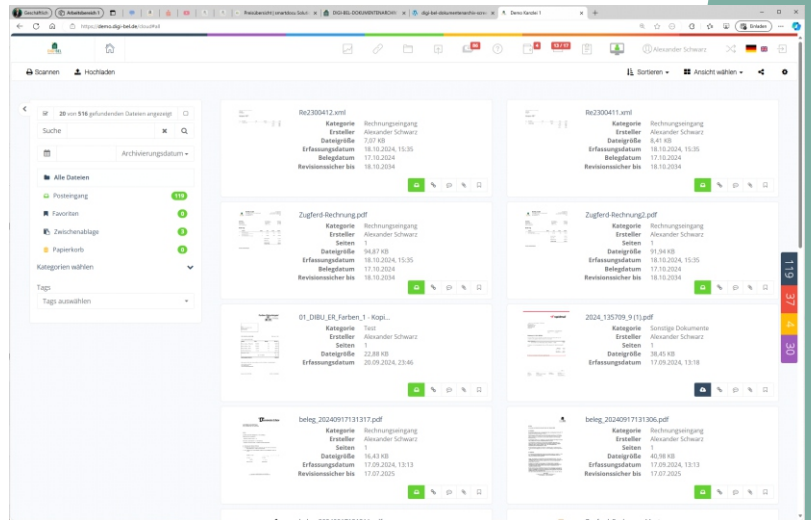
Geschäftlich | Arbeitsansicht 1 | Preisübersicht | smarkbox Soluti... | DIGI-BEL-DOKUMENTENARCHIV | digi-bel-dokumentenarchiv scre... | Demo Kanzlei 1

https://demo.digi-bel.de/cloud/all

Alexander Schwarz

Scannen | Hochladen

Sortieren | Ansicht wählen

20 von 516 gefundenen Dateien angezeigt

Suche

Archivierungsdatum

Alle Dateien

Posteingang 119

Favoriten 0

Zwischenablage 3

Papierkorb 0

Kategorien wählen

Tags

Tags auswählen

Re2300412.xml
Kategorie Rechnungseingang
Ersteller Alexander Schwarz
Dateigröße 7,07 KB
Erfassungsdatum 18.10.2024, 15:35
Belegdatum 17.10.2024
Revisionssicher bis 18.10.2034

Re2300411.xml
Kategorie Rechnungseingang
Ersteller Alexander Schwarz
Dateigröße 8,41 KB
Erfassungsdatum 18.10.2024, 15:35
Belegdatum 17.10.2024
Revisionssicher bis 18.10.2034

Zugferd-Rechnung.pdf
Kategorie Rechnungseingang
Ersteller Alexander Schwarz
Seiten 1
Dateigröße 94,87 KB
Erfassungsdatum 18.10.2024, 15:35
Belegdatum 17.10.2024
Revisionssicher bis 18.10.2034

Zugferd-Rechnung2.pdf
Kategorie Rechnungseingang
Ersteller Alexander Schwarz
Seiten 1
Dateigröße 91,94 KB
Erfassungsdatum 18.10.2024, 15:35
Belegdatum 17.10.2024
Revisionssicher bis 18.10.2034

01_DIBU_ER_Farben_1 - Kopi...
Kategorie Test
Ersteller Alexander Schwarz
Seiten 1
Dateigröße 22,88 KB
Erfassungsdatum 20.09.2024, 23:46

2024_135709_9 (1).pdf
Kategorie Sonstige Dokumente
Ersteller Alexander Schwarz
Seiten 1
Dateigröße 38,45 KB
Erfassungsdatum 17.09.2024, 13:18

beleg_20240917131317.pdf
Kategorie Rechnungseingang
Ersteller Alexander Schwarz
Seiten 1
Dateigröße 16,43 KB
Erfassungsdatum 17.09.2024, 13:13
Revisionssicher bis 17.07.2025

beleg_20240917131306.pdf
Kategorie Rechnungseingang
Ersteller Alexander Schwarz
Seiten 1
Dateigröße 40,98 KB
Erfassungsdatum 17.09.2024, 13:13
Revisionssicher bis 17.07.2025

119
37
4
30